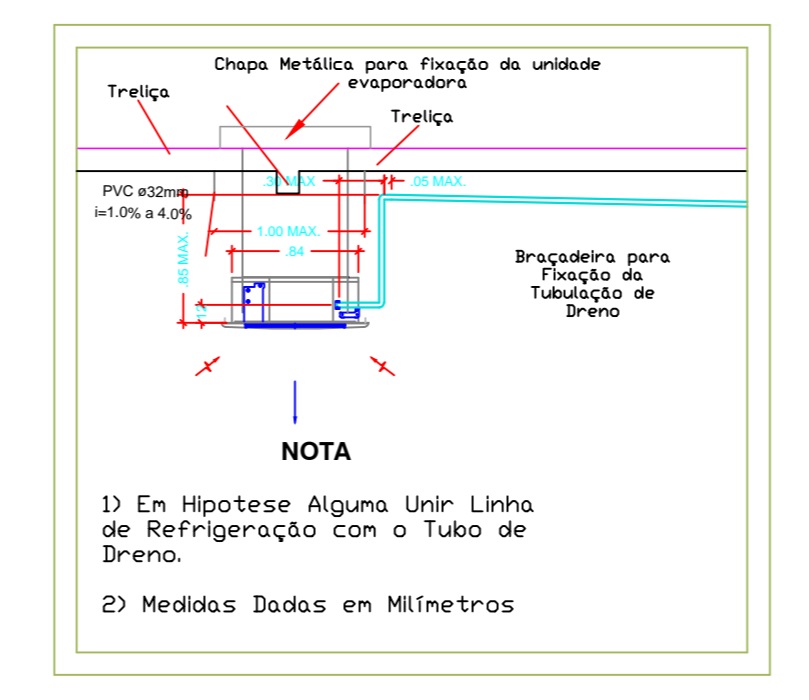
Chapa Metálica para fixação da unidade evaporadora

Treliça

Treliça

PVC ø32mm
i=1.0% a 4.0%

.30 MAX.

.05 MAX.

1.00 MAX.

.84

.85 MAX.

.12

Braçadeira para Fixação da Tubulação de Dreno

NOTA

1) Em Hipotese Alguma Unir Linha de Refrigeração com o Tubo de Dreno.

2) Medidas Dadas em Milímetros